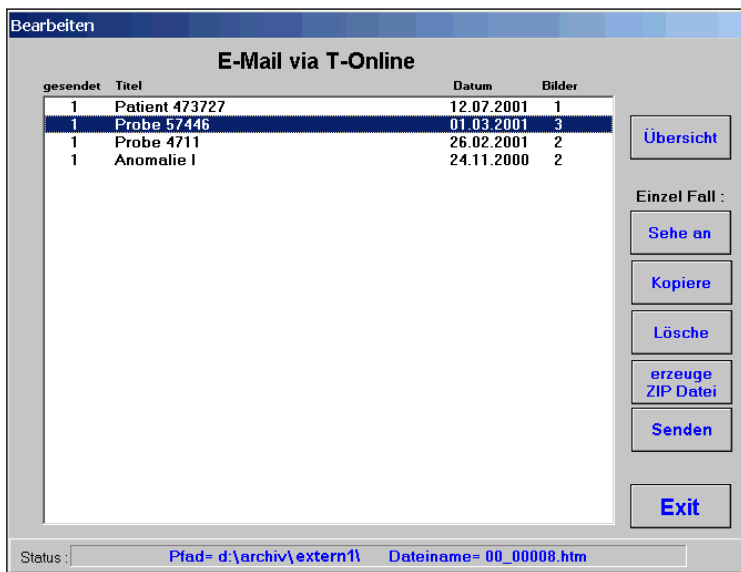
Bearbeiten

E-Mail via T-Online

| gesendet | Titel | Datum | Bilder |
|---|---|---|---|
| 1 | Patient 473727 | 12.07.2001 | 1 |
| 1 | Probe 57446 | 01.03.2001 | 3 |
| 1 | Probe 4711 | 26.02.2001 | 2 |
| 1 | Anomalie I | 24.11.2000 | 2 |

Übersicht

Einzel Fall :

Sehe an

Kopiere

Lösche

erzeuge ZIP Datei

Senden

Exit

Status : Pfad= d:\archiv\extern1\ Dateiname= 00_00008.htm